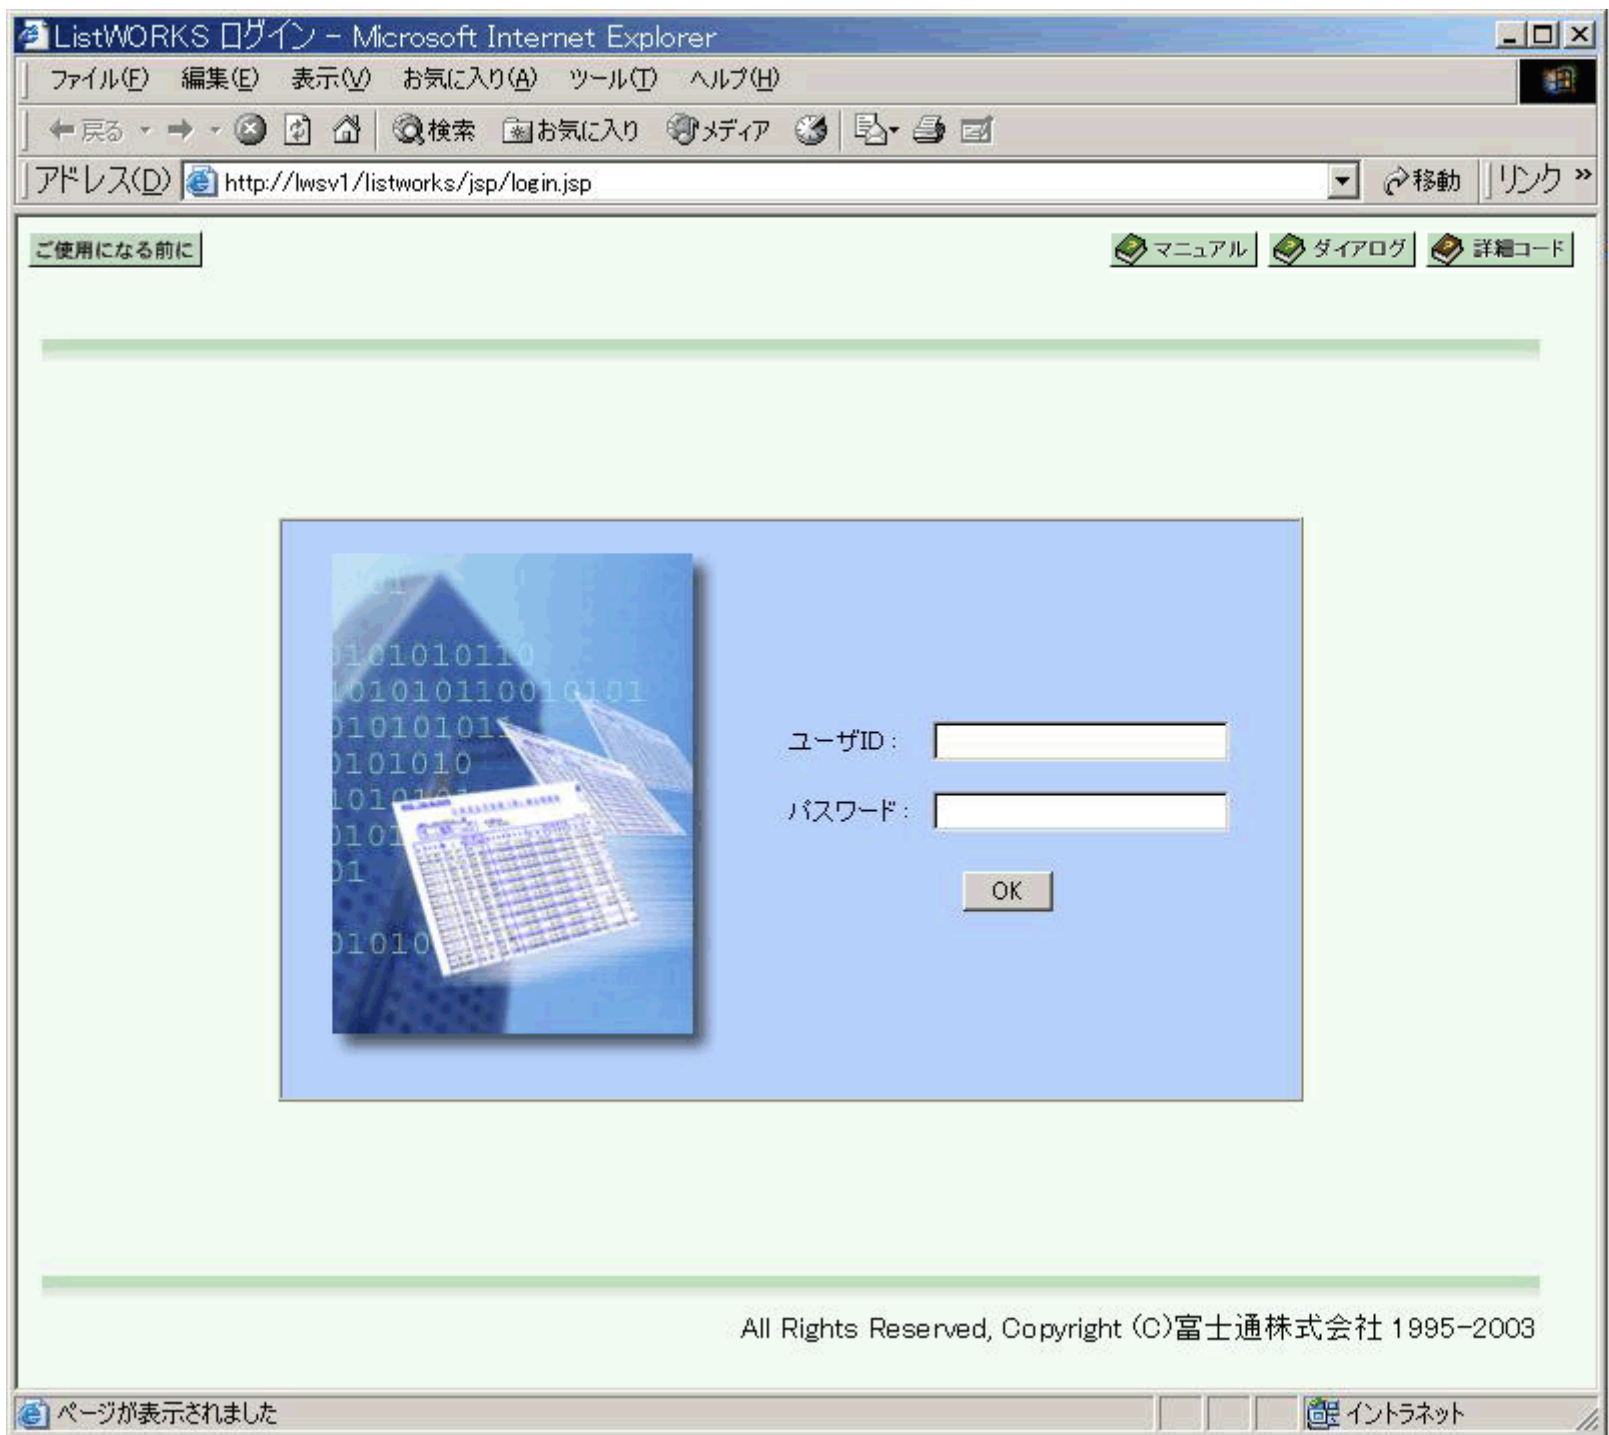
ListWORKS ログイン - Microsoft Internet Explorer

ファイル(F) 編集(E) 表示(V) お気に入り(A) ツール(T) ヘルプ(H)

戻る 検索 お気に入り メディア

アドレス(D) http://lwsv1/listworks/jsp/login.jsp 移動 リンク »

ご使用になる前に

マニュアル ダイアログ 詳細コード

1010101110
0101011001010
10101010
101010
1010
101
01
01010

ユーザID :

パスワード :

OK

All Rights Reserved, Copyright (C)富士通株式会社 1995-2003

ページが表示されました

イントラネット